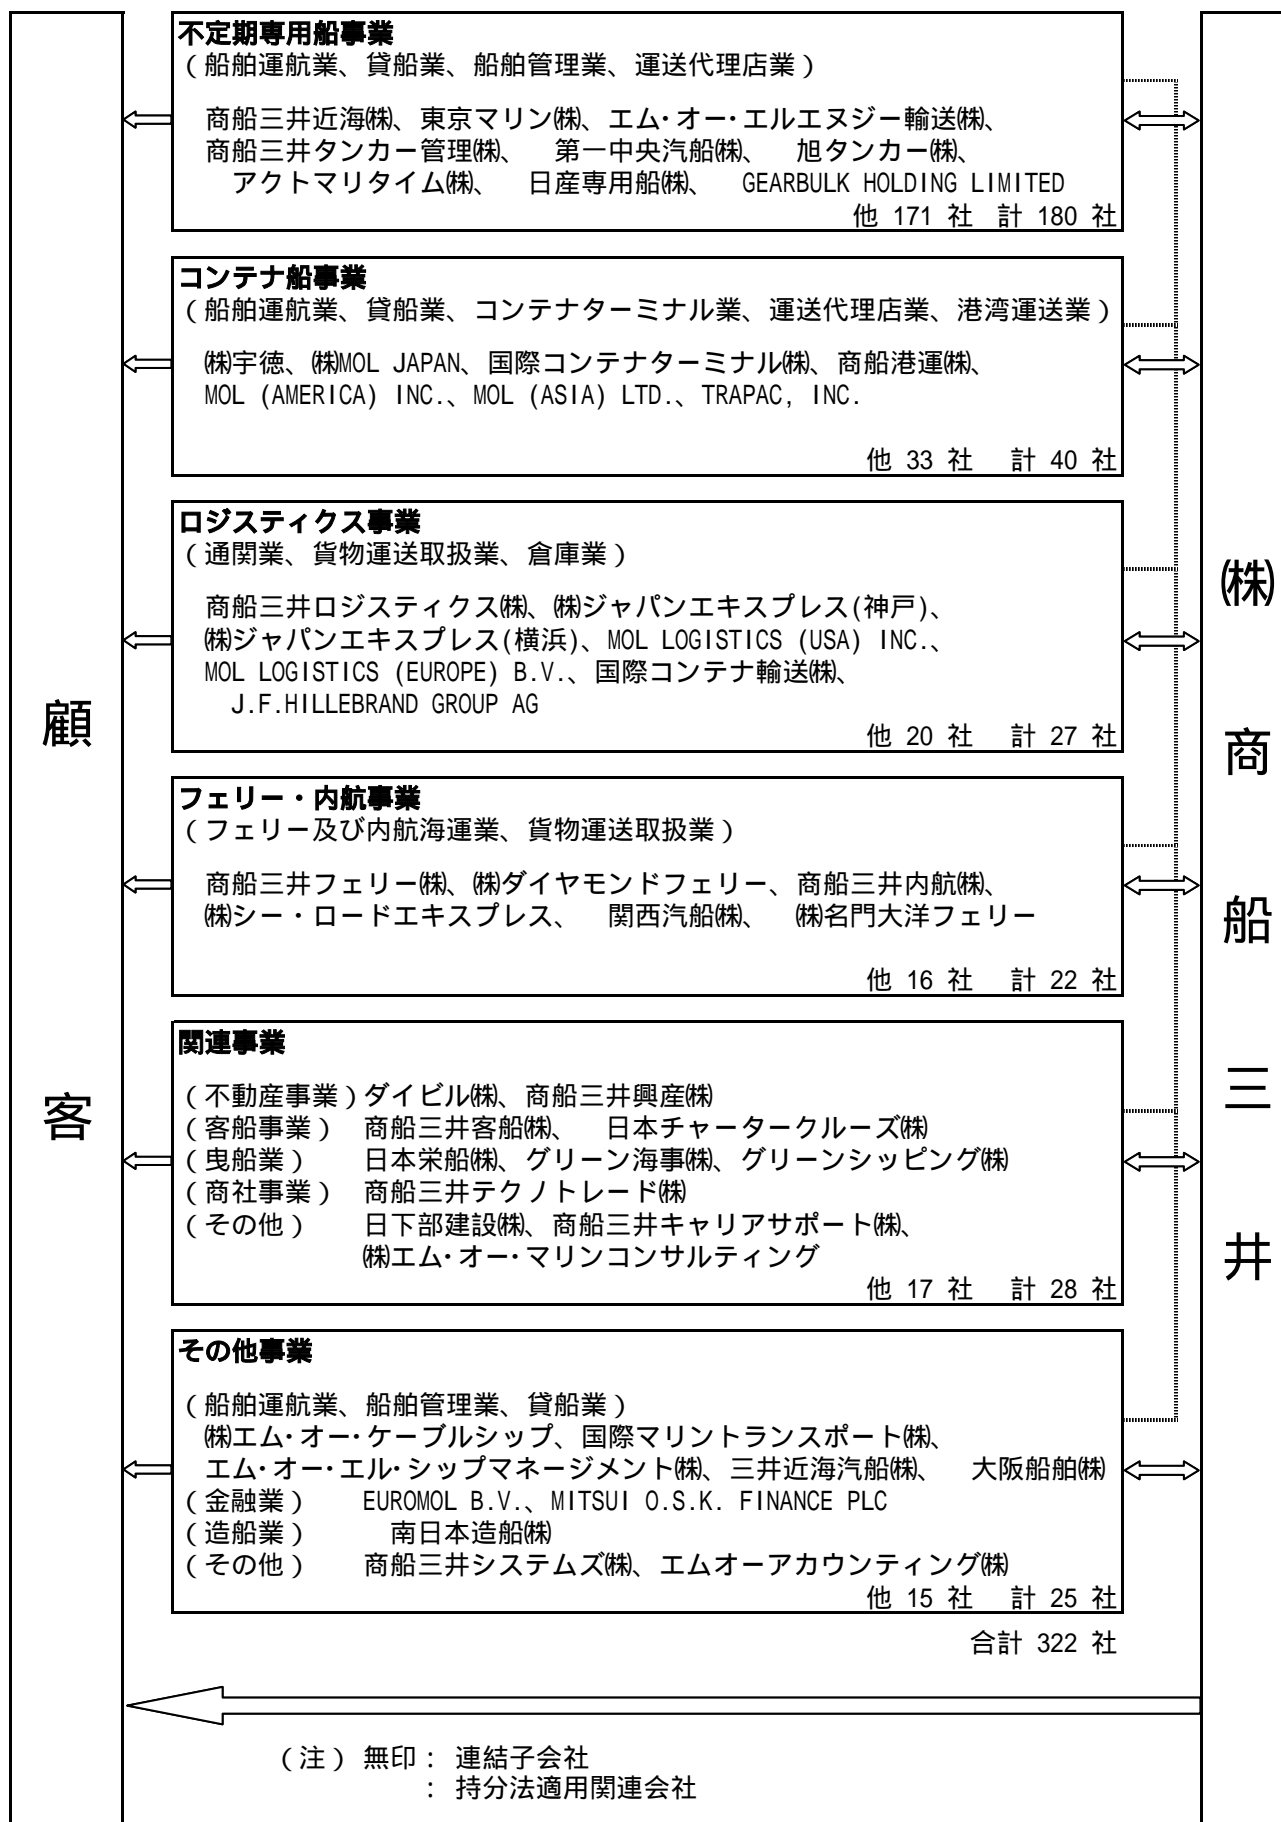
顧

客

不定期専用船事業
（船舶運航業、貸船業、船舶管理業、運送代理店業）

商船三井近海㈱、東京マリン㈱、エム･オー･エルエヌジー輸送㈱、商船三井タンカー管理㈱、 第一中央汽船㈱、 旭タンカー㈱、アクトマリタイム㈱、 日産専用船㈱、 GEARBULK HOLDING LIMITED

他 171 社 計 180 社

コンテナ船事業
（船舶運航業、貸船業、コンテナターミナル業、運送代理店業、港湾運送業）

㈱宇徳、㈱MOL JAPAN、国際コンテナターミナル㈱、商船港運㈱、MOL (AMERICA) INC.、MOL (ASIA) LTD.、TRAPAC, INC.

他 33 社 計 40 社

ロジスティクス事業
（通関業、貨物運送取扱業、倉庫業）

商船三井ロジスティクス㈱、㈱ジャパンエキスプレス(神戸)、㈱ジャパンエキスプレス(横浜)、MOL LOGISTICS (USA) INC.、MOL LOGISTICS (EUROPE) B.V.、国際コンテナ輸送㈱、J.F.HILLEBRAND GROUP AG

他 20 社 計 27 社

フェリー・内航事業
（フェリー及び内航海運業、貨物運送取扱業）

商船三井フェリー㈱、㈱ダイヤモンドフェリー、商船三井内航㈱、㈱シー・ロードエキスプレス、 関西汽船㈱、 ㈱名門大洋フェリー

他 16 社 計 22 社

関連事業

（不動産事業）ダイビル㈱、商船三井興産㈱
（客船事業） 商船三井客船㈱、 日本チャータークルーズ㈱
（曳船業） 日本栄船㈱、グリーン海事㈱、グリーンシッピング㈱
（商社事業） 商船三井テクノトレード㈱
（その他） 日下部建設㈱、商船三井キャリアサポート㈱、㈱エム･オー･マリンコンサルティング

他 17 社 計 28 社

その他事業

（船舶運航業、船舶管理業、貸船業）
㈱エム･オー･ケーブルシップ、国際マリントランスポート㈱、エム･オー･エル･シップマネージメント㈱、三井近海汽船㈱、 大阪船舶㈱
（金融業） EUROMOL B.V.、MITSUI O.S.K. FINANCE PLC
（造船業） 南日本造船㈱
（その他） 商船三井システムズ㈱、エムオーアカウンティング㈱

他 15 社 計 25 社

合計 322 社

㈱

商

船

三

井

（注）無印： 連結子会社
： 持分法適用関連会社